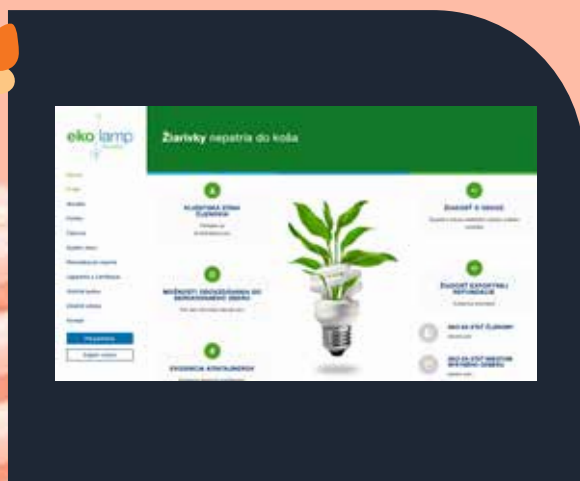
eko lamp

Žiarivky nepatria do koša

KLIENTSKA ZÓNA ČLENOV

MOŽNOSTI ODOVZDÁVANIA DO SEPAROVANÉHO ZBERU

EVIDENCIA KONTAJNEROV

ŽIADOSŤ O ZMLUVU

ŽIADOSŤ EXPORTNEJ REFUNDÁCIE

AKO SA STAŤ ČLENOM?

AKO SA STAŤ MIESTOM SPÄTNÉHO ZBERU

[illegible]